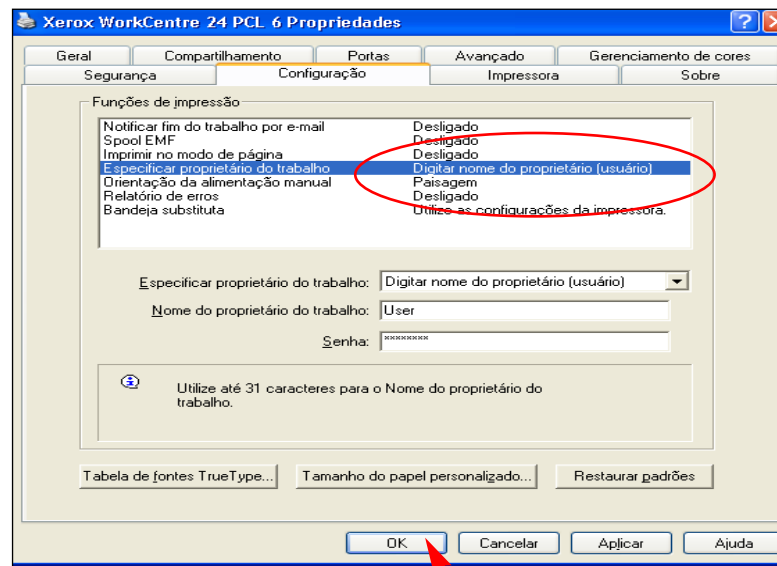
Xerox WorkCentre 24 PCL 6 Propriedades

Geral | Compartilhamento | Portas | Avançado | Gerenciamento de cores
Segurança | Configuração | Impressora | Sobre

Funções de impressão

| | |
|---|---|
| Notificar fim do trabalho por e-mail | Desligado |
| Spool EMF | Desligado |
| Imprimir no modo de página | Desligado |
| Especificar proprietário do trabalho | Digitar nome do proprietário (usuário) |
| Orientação da alimentação manual | Paisagem |
| Relatório de erros | Desligado |
| Bandeja substituta | Utilize as configurações da impressora. |

Especificar proprietário do trabalho: Digitar nome do proprietário (usuário)

Nome do proprietário do trabalho: User

Senha: ********

Utilize até 31 caracteres para o Nome do proprietário do trabalho.

Tabela de fontes TrueType... | Tamanho do papel personalizado... | Restaurar padrões

OK | Cancelar | Aplicar | Ajuda